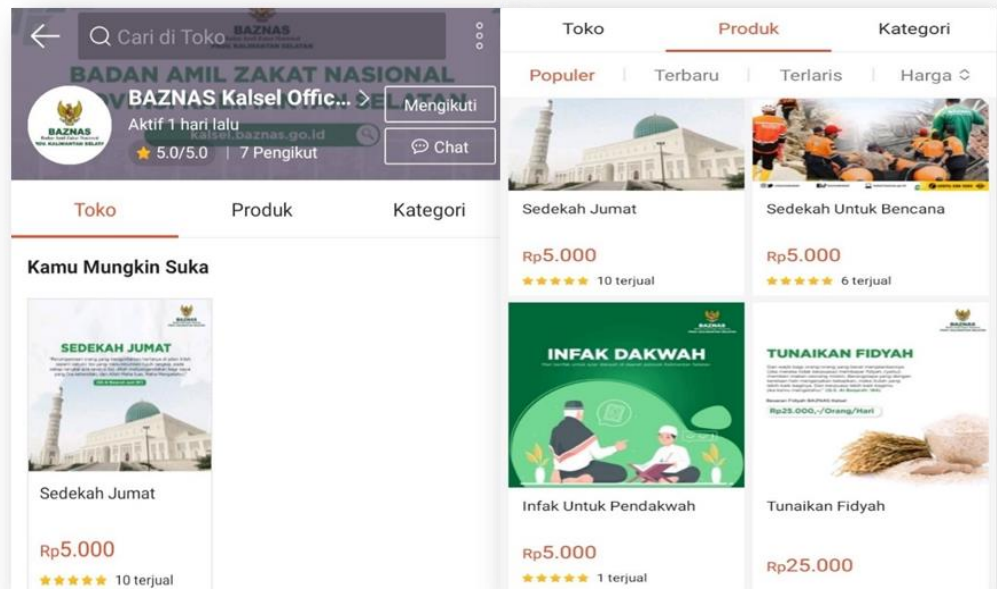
Cari di Toko

BADAN AMIL ZAKAT NASIONAL

BAZNAS

BAZNAS Kalsel Offic...

Aktif 1 hari lalu

kalsel.baznas.go.id

5.0/5.0 | 7 Pengikut

Mengikuti

Chat

Toko Produk Kategori

Kamu Mungkin Suka

SEDEKAH JUMAT

Sedekah Jumat

Rp5.000

10 terjual

Toko Produk Kategori

Populer | Terbaru | Terlaris | Harga

Sedekah Jumat

Rp5.000

10 terjual

Sedekah Untuk Bencana

Rp5.000

6 terjual

INFAK DAKWAH

BAZNAS

Infak Untuk Pendakwah

Rp5.000

1 terjual

TUNAIKAN FIDYAH

BAZNAS

Rp25.000,-/Orang/Hari

Tunaikan Fidyah

Rp25.000